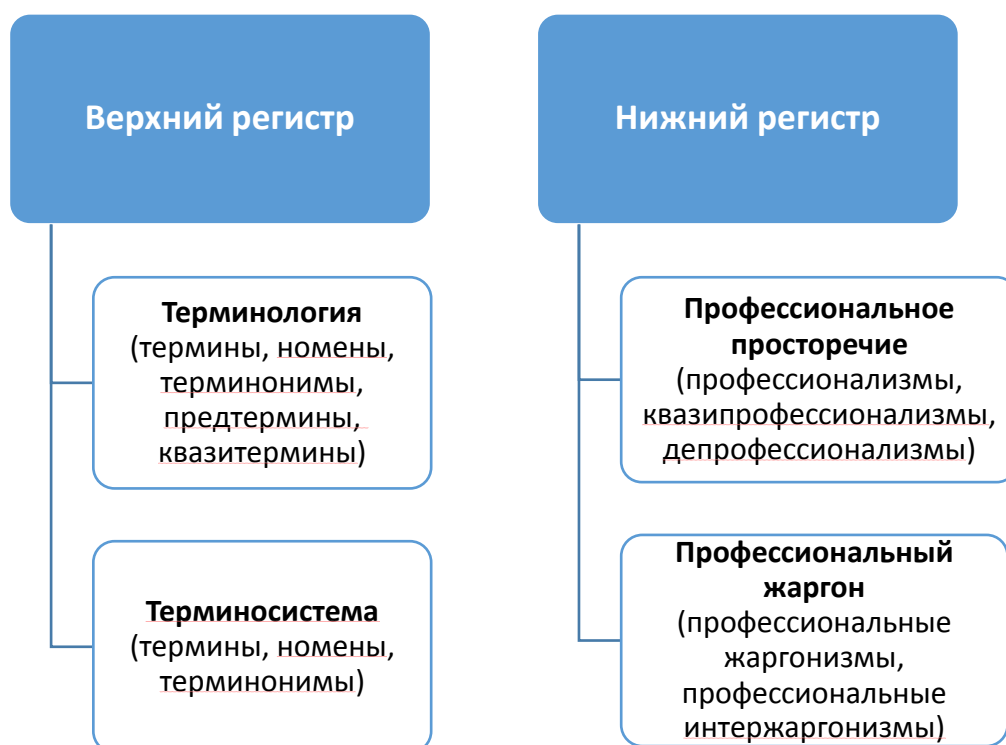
Верхний регистр

Терминология (термины, номены, терминонимы, предтермины, квазитермины)

Терминосистема (термины, номены, терминонимы)

Нижний регистр

Профессиональное просторечие (профессионализмы, квазипрофессионализмы, депрофессионализмы)

Профессиональный жаргон (профессиональные жаргонизмы, профессиональные интержаргонизмы)